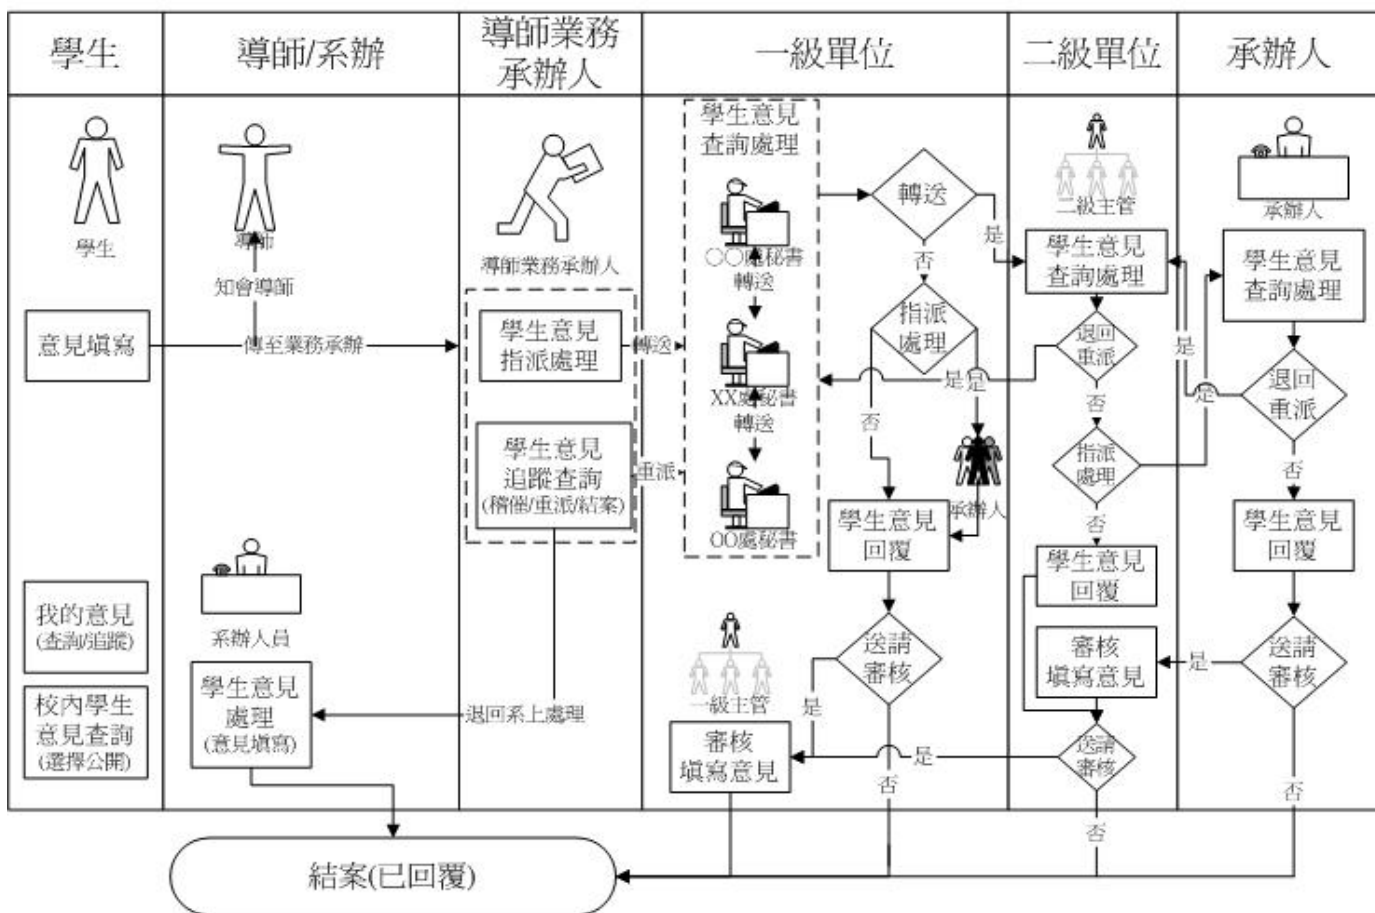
學生
導師/系辦
導師業務承辦人
一級單位
二級單位
承辦人

學生
導師
知會導師
意見填寫
傳至業務承辦
導師業務承辦人
學生意見指派處理
轉送
學生意見追蹤查詢(稽催/重派/結案)
重派
學生意見查詢處理
○○處秘書轉送
XX處秘書轉送
OO處秘書
轉送
是
否
指派處理
是
是
否
承辦人
學生意見回覆
二級主管
學生意見查詢處理
退回重派
否
指派處理
否
學生意見回覆
承辦人
學生意見查詢處理
是
是
退回重派
否
學生意見回覆
送請審核
是
一級主管
審核填寫意見
是
否
審核填寫意見
是
送請審核
送請審核
否
否
我的意見(查詢/追蹤)
校內學生意見查詢(選擇公開)
系辦人員
學生意見處理(意見填寫)
退回系上處理
結案(已回覆)